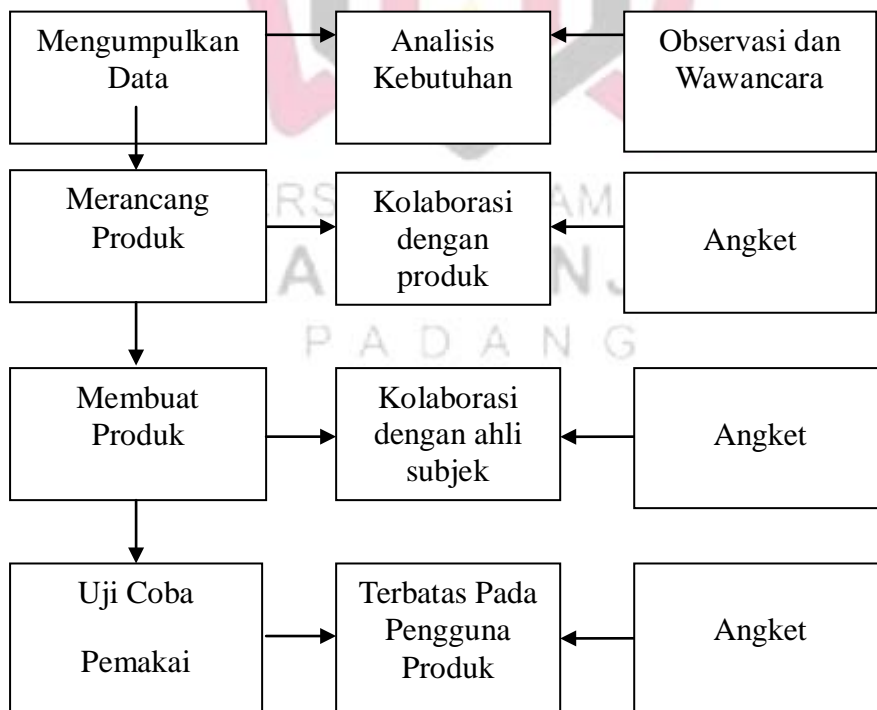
Mengumpulkan Data

Analisis Kebutuhan

Observasi dan Wawancara

Merancang Produk

Kolaborasi dengan produk

Angket

Membuat Produk

Kolaborasi dengan ahli subjek

Angket

Uji Coba

Pemakai

Terbatas Pada Pengguna Produk

Angket

RS AM
A N J
P A D A N G